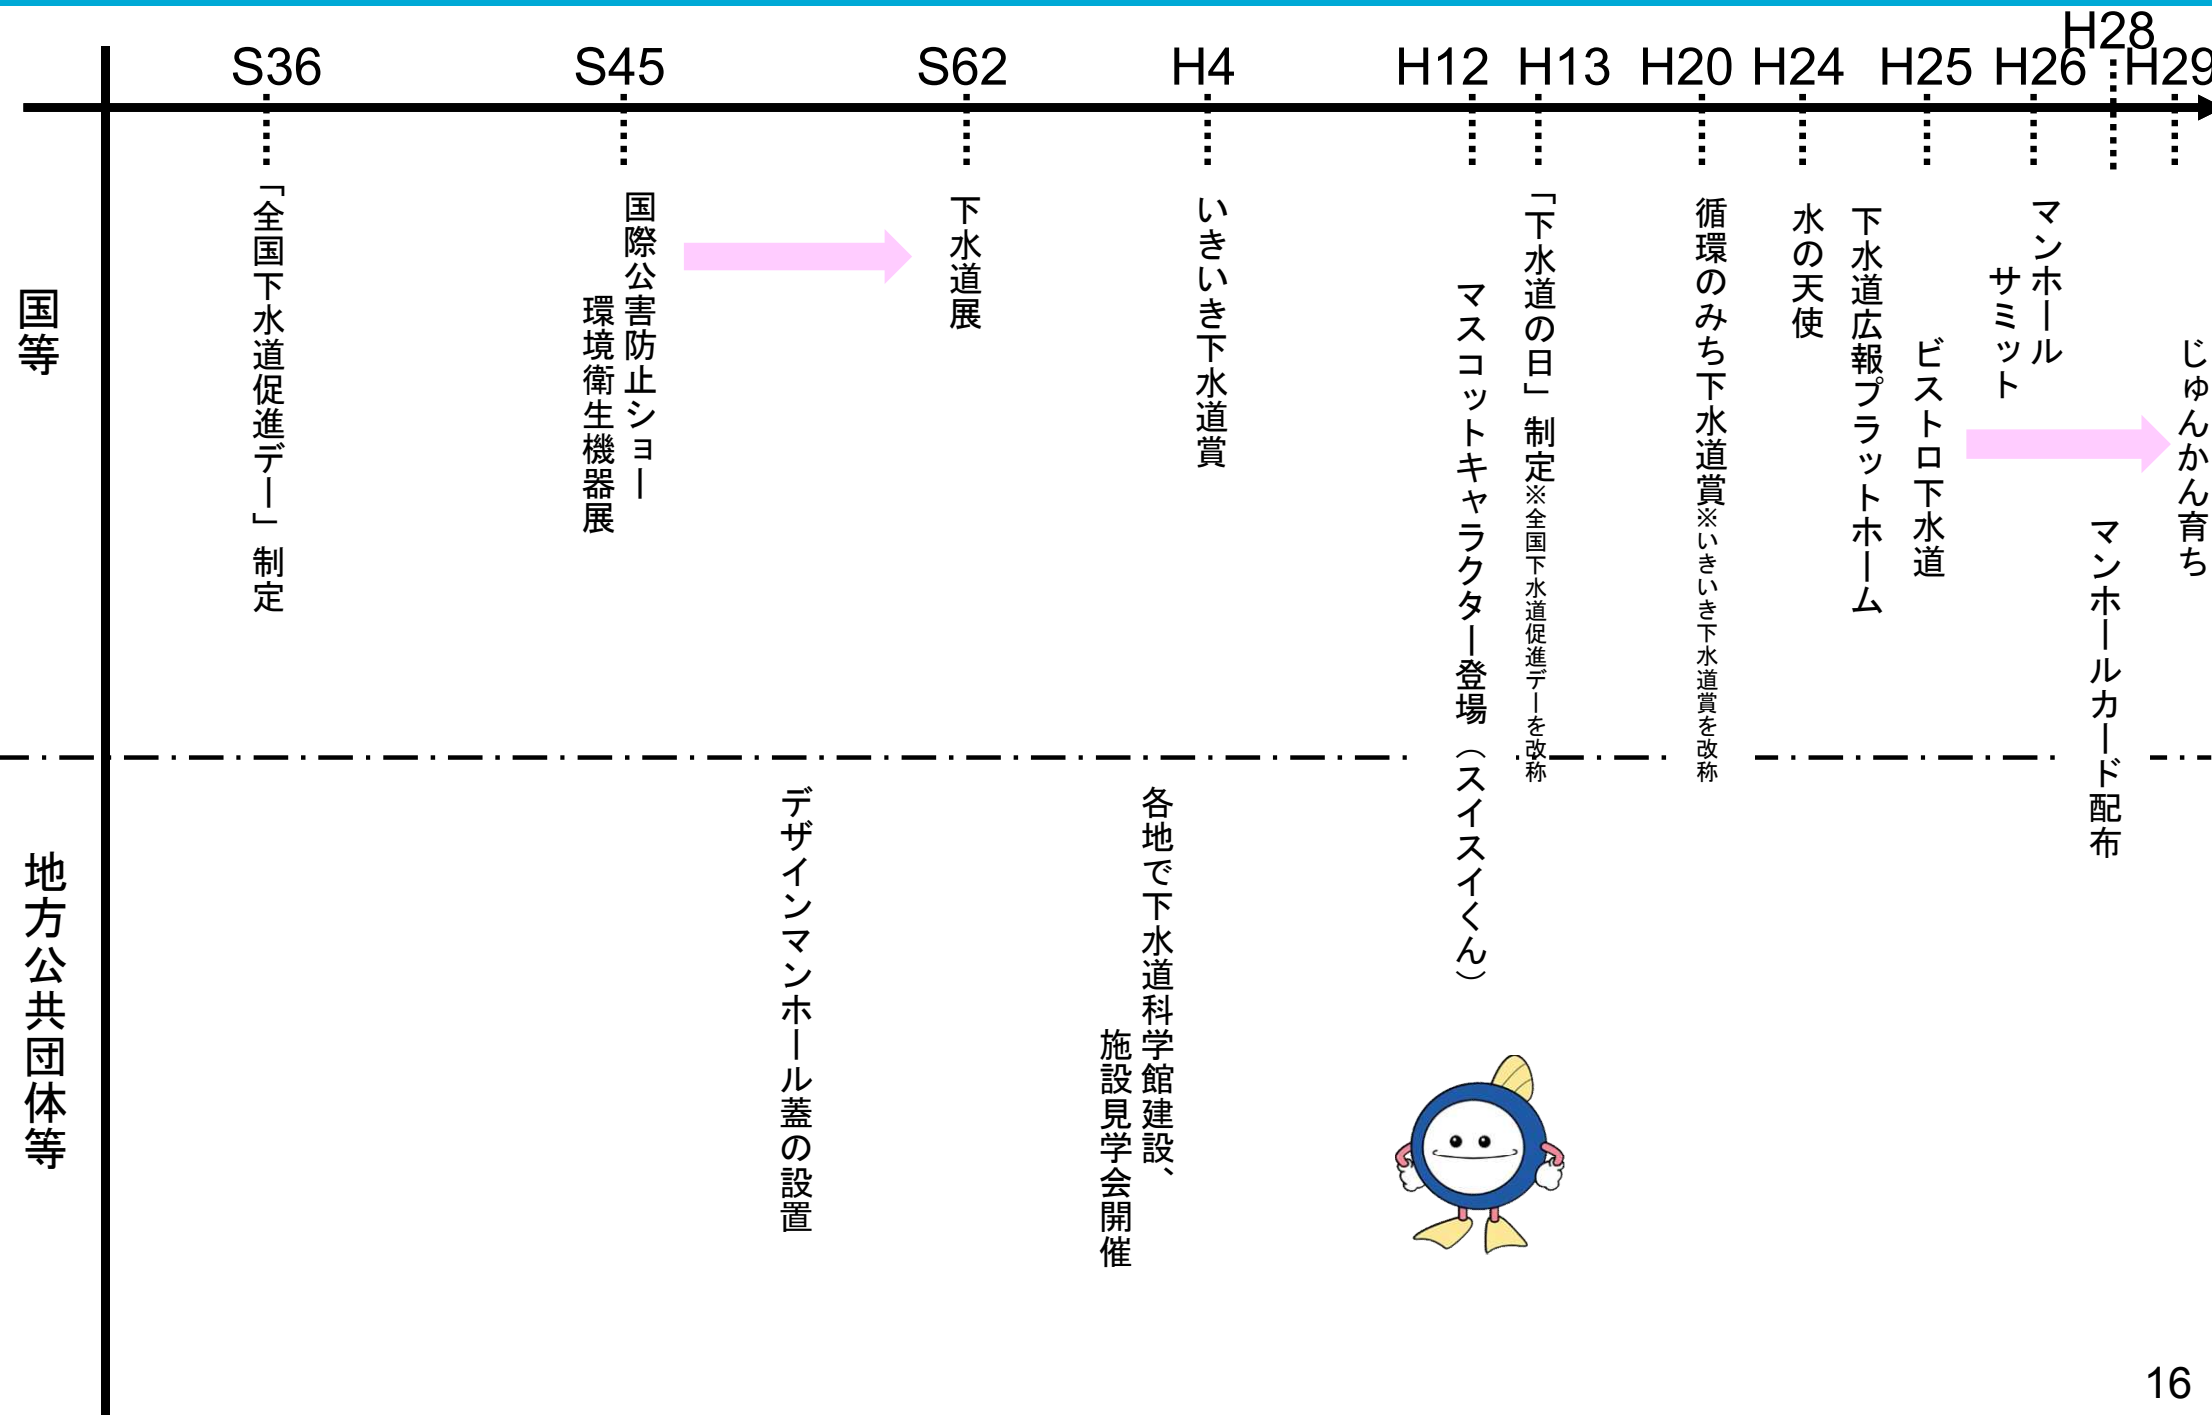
S36 S45 S62 H4 H12 H13 H20 H24 H25 H26 H28 H29

国等

「全国下水道促進デー」制定

国際公害防止ショー
環境衛生機器展

下水道展

いきいき下水道賞

マスコットキャラクター登場（スイスイくん）

「下水道の日」制定※全国下水道促進デーを改称

循環のみち下水道賞※いきいき下水道賞を改称

水の天使

下水道広報プラットホーム

ビストロ下水道

マンホールサミット

マンホールカード配布

じゅんかん育ち

地方公共団体等

デザインマンホール蓋の設置

各地で下水道科学館建設、
施設見学会開催

16